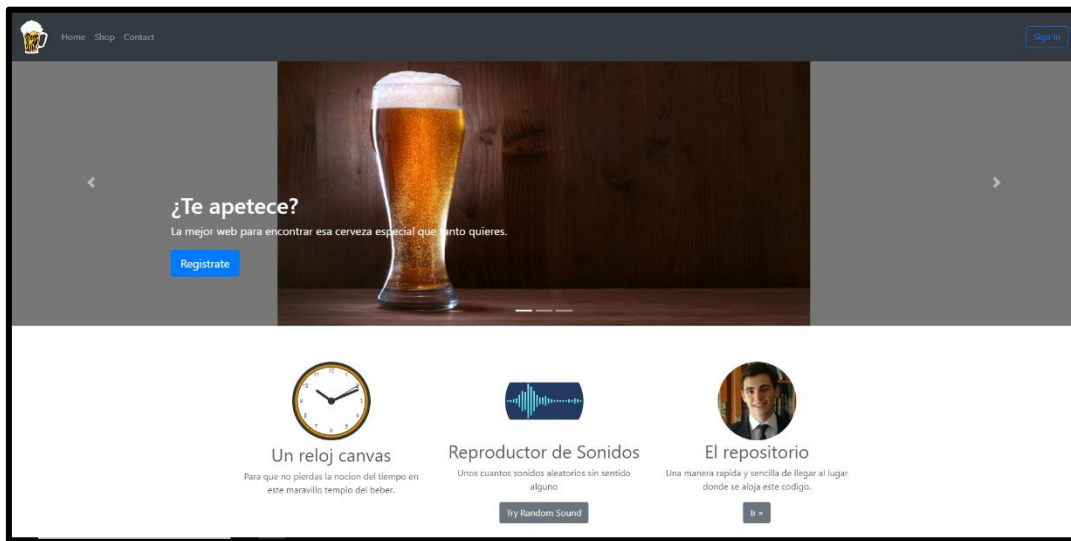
Home Shop Contact

Sign In

‹

›

¿Te apetece?

La mejor web para encontrar esa cerveza especial que tanto quieres.

Registrate

Un reloj canvas

Para que no pierdas la nocion del tiempo en este maravillo templo del beber.

Reproductor de Sonidos

Unos cuantos sonidos aleatorios sin sentido alguno

Try Random Sound

El repositorio

Una manera rapida y sencilla de llegar al lugar donde se aloja este codigo.

Ir »